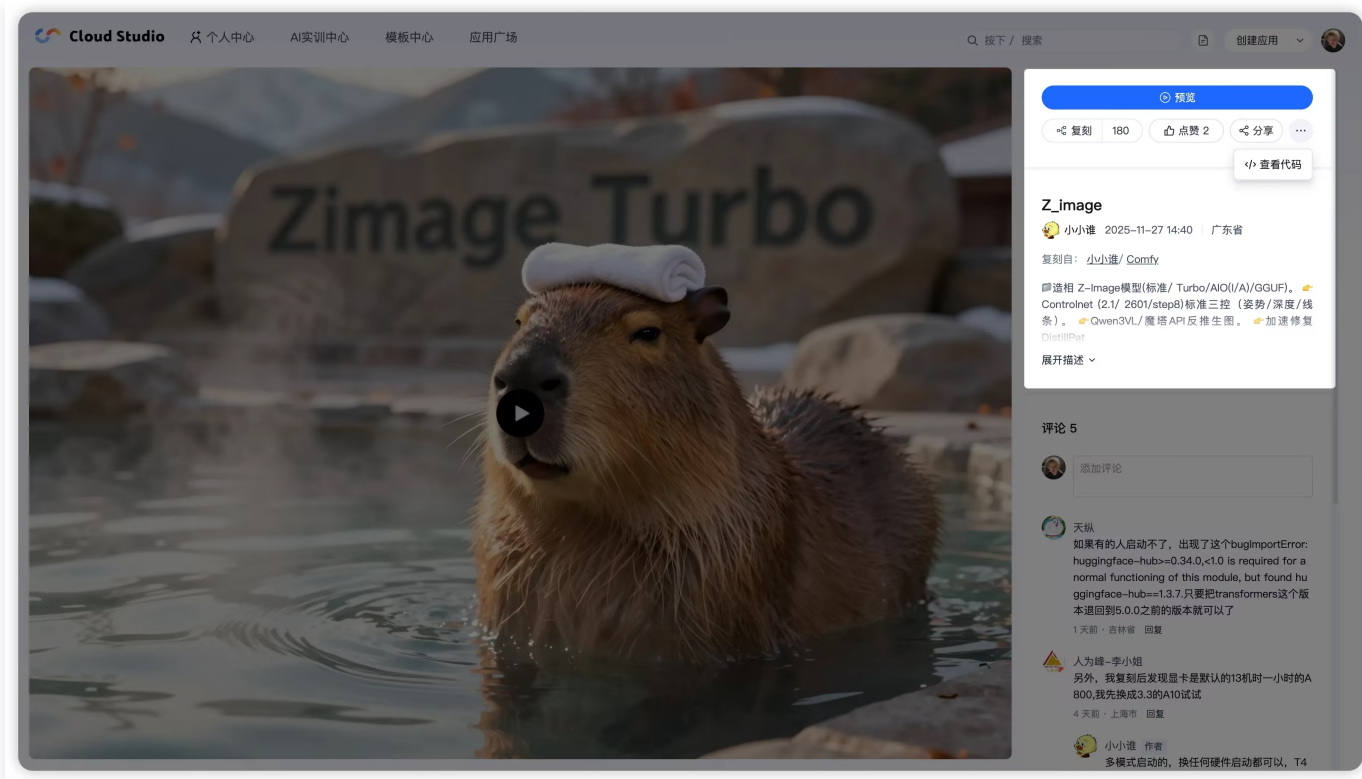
Cloud Studio 个人中心 AI实训中心 模板中心 应用广场

Q 按下 / 搜索

创建应用

Zimage Turbo

预览

复刻 180

点赞 2

分享

...

</> 查看代码

Z_image

小小谁 2025-11-27 14:40 广东省

复刻自: 小小谁/ Comfy

造相 Z-Image模型(标准/ Turbo/AIO(I/A)/GGUF)。 Controlnet (2.1/ 2601/step8)标准三控（姿势/深度/线条）。 Qwen3VL/魔塔API反推生图。 加速修复 DistillPat

展开描述

评论 5

添加评论

天纵
如果有的人启动不了，出现了这个bugImportError: huggingface-hub>=0.34.0,<1.0 is required for a normal functioning of this module, but found huggingface-hub==1.3.7.只要把transformers这个版本退回到5.0.0之前的版本就可以了
1 天前 · 吉林省 回复

人为峰-李小姐
另外，我复刻后发现显卡是默认的13机时一小时的A800,我先换成3.3的A10试试
4 天前 · 上海市 回复

小小谁 作者
多模式启动的，换任何硬件启动都可以，T4